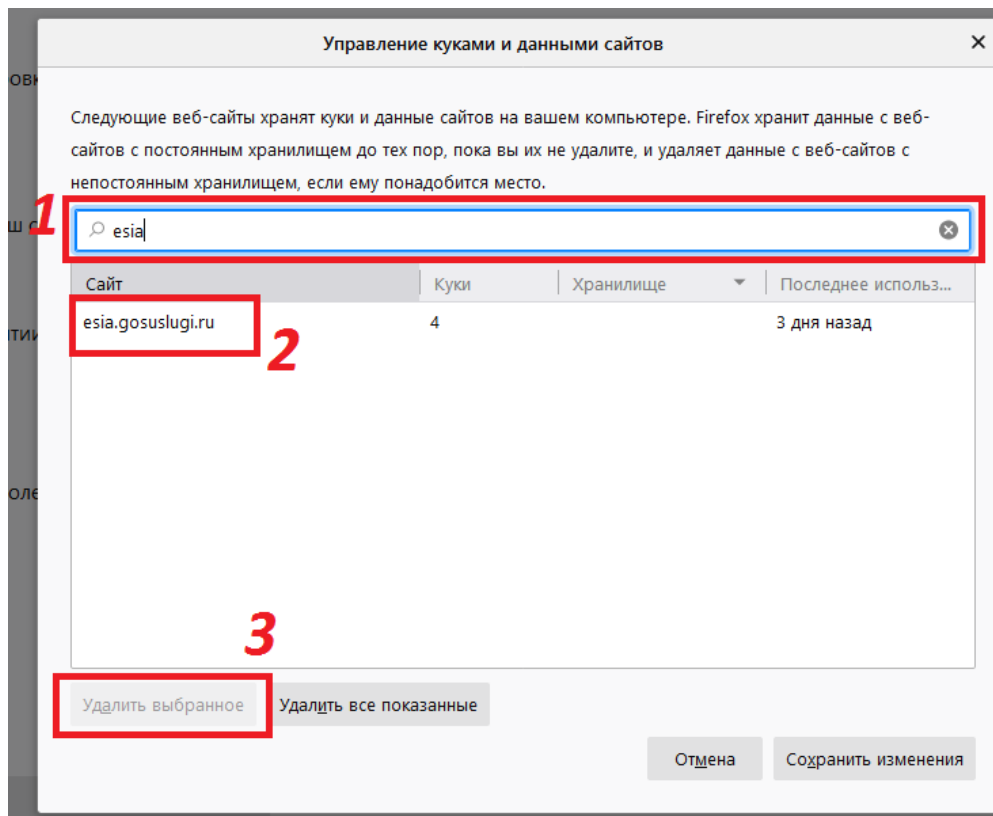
овк
ш с
тии
оле

Управление куками и данными сайтов

×

Следующие веб-сайты хранят куки и данные сайтов на вашем компьютере. Firefox хранит данные с веб-сайтов с постоянным хранилищем до тех пор, пока вы их не удалите, и удаляет данные с веб-сайтов с непостоянным хранилищем, если ему понадобится место.

1

esia

| Сайт | Куки | Хранилище | Последнее использ... |
|---|---|---|---|
| esia.gosuslugi.ru | 4 | | 3 дня назад |

2

3

Удалить выбранное

Удалить все показанные

Отмена

Сохранить изменения